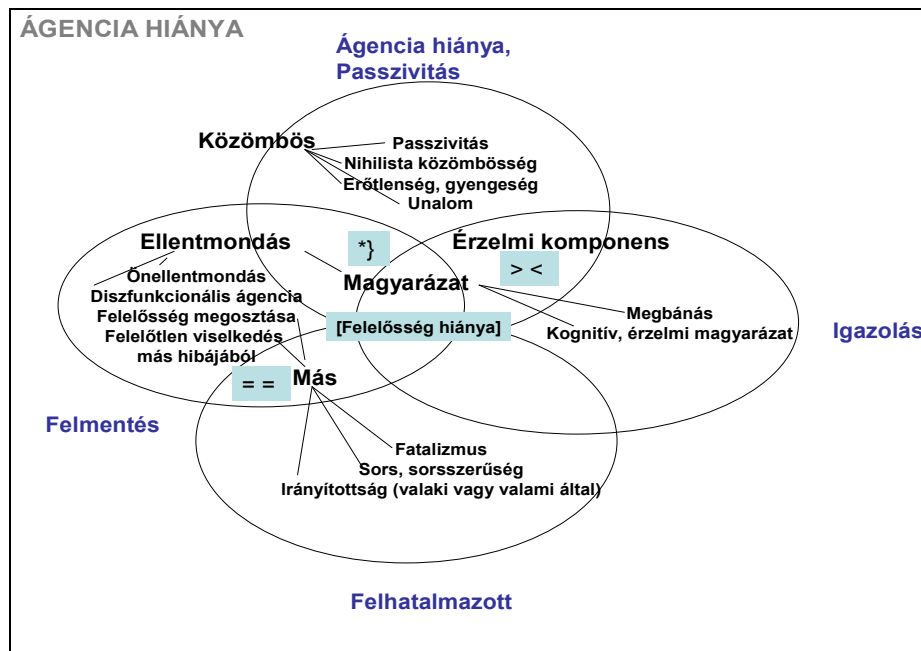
ÁGENCIA HIÁNYA

Ágencia hiánya, Passzivitás

Közömbös

Passzivitás
Nihilista közömbösség
Erőtlenség, gyengeség
Unalom

Ellentmondás

*}

Érzelmi komponens

> <

Önellentmondás
Diszfunkcionális ágencia
Felelősség megosztása
Felelőtlen viselkedés
más hibájából

Magyarázat

Megbánás
Kognitív, érzelmi magyarázat

Igazolás

[Felelősség hiánya]

= =

Más

Felmentés

Fatalizmus
Sors, sorsszerűség
Irányítottság (valaki vagy valami által)

Felhatalmazott